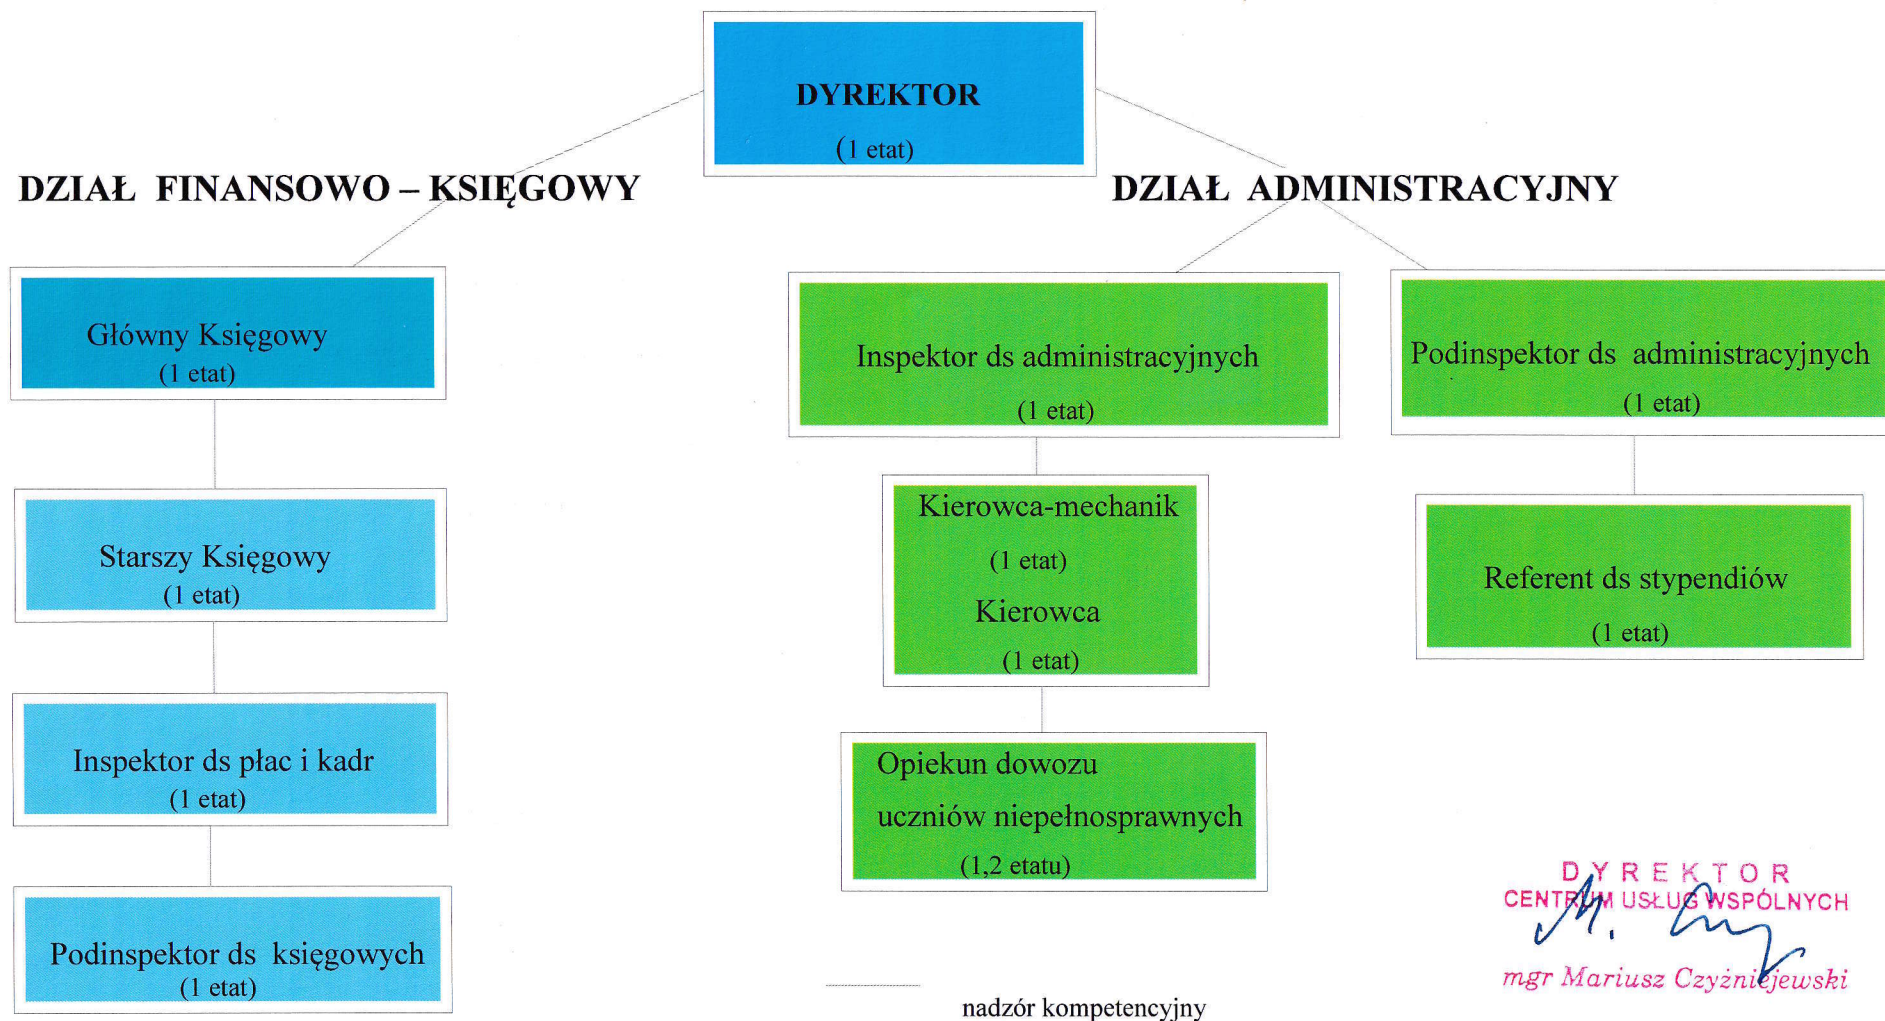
DYREKTOR
(1 etat)

DZIAŁ FINANSOWO – KSIĘGOWY

DZIAŁ ADMINISTRACYJNY

Główny Księgowy
(1 etat)

Starszy Księgowy
(1 etat)

Inspektor ds płac i kadr
(1 etat)

Podinspektor ds księgowych
(1 etat)

Inspektor ds administracyjnych
(1 etat)

Kierowca-mechanik
(1 etat)
Kierowca
(1 etat)

Opiekun dowozu uczniów niepełnosprawnych
(1,2 etatu)

Podinspektor ds administracyjnych
(1 etat)

Referent ds stypendiów
(1 etat)

nadzór kompetencyjny

DYREKTOR
CENTRUM USŁUG WSPÓLNYCH
M. Cz
mgr Mariusz Czyżniejewski